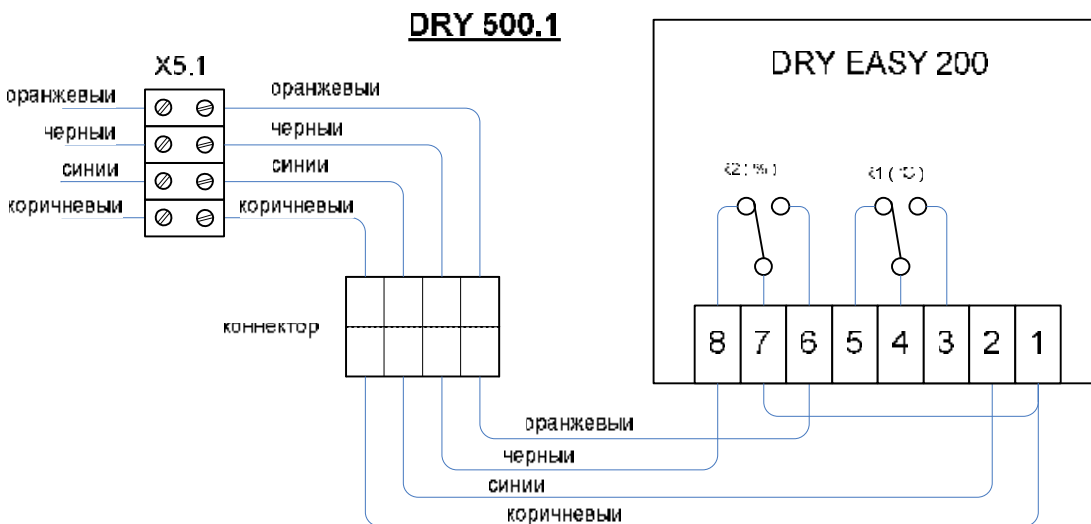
DRY 500.1

X5.1

оранжевыи
черныи
синии
коричневыи

оранжевыи
черныи
синии
коричневыи

DRY EASY 200

K2 (%)
K1 (°C)

коннектор

| 8 | 7 | 6 | 5 | 4 | 3 | 2 | 1 |
|---|---|---|---|---|---|---|---|

оранжевыи
черныи
синии
коричневыи